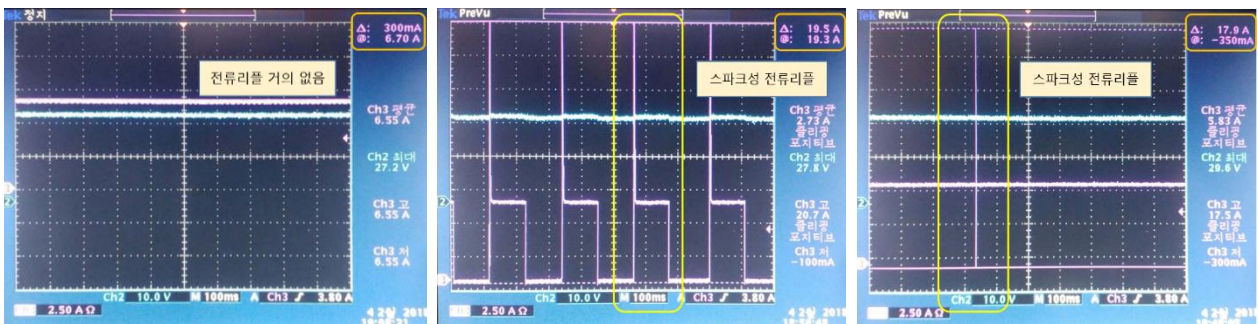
Tek 정지

Δ: 300mA
@: 6.70 A

전류리플 거의 없음

Ch3 평균
6.55 A

Ch2 최대
27.2 V

Ch3 고
6.55 A

Ch3 저
6.55 A

Ch2 10.0 V M 100ms A Ch3 ∫ 3.80 A
2.50 A Ω
4 2월 2018

Tek PreVu

Δ: 19.5 A
@: 19.3 A

스파크성 전류리플

Ch3 평균
2.73 A
클리핑
포지티브

Ch2 최대
27.8 V

Ch3 고
20.7 A
클리핑
포지티브

Ch3 저
-100mA

Ch2 10.0 V M 100ms A Ch3 ∫ 3.80 A
2.50 A Ω
4 2월 2018

Tek PreVu

Δ: 17.9 A
@: -350mA

스파크성 전류리플

Ch3 평균
5.83 A
클리핑
포지티브

Ch2 최대
29.6 V

Ch3 고
17.5 A
클리핑
포지티브

Ch3 저
-300mA

Ch2 10.0 V M 100ms A Ch3 ∫ 3.80 A
2.50 A Ω
4 2월 2018